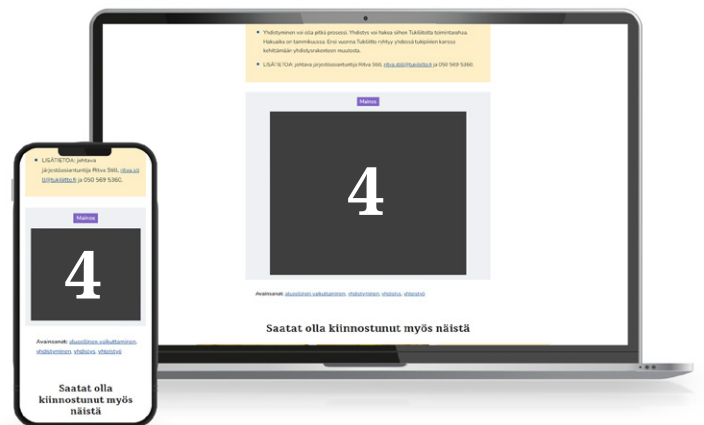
Yhdistyminen voi olla pitkä prosessi. Yhdistys voi hakea siihen Tukiliitolta toimintarahaa. Hakuaika on tammikuussa. Ensi vuonna Tukiliitto rahtyy yhdessä tukipiirien kanssa kehittämään yhdistysrakenteen muutosta.

LISÄTIETOA: johtava järjestösuunnittelija Ritva Sisti, ritva.sisti@tukiliitto.fi ja 050 569 5360.

Mainos

4

Avainsanat: alueellinen vaikuttaminen, yhdistyminen, yhdistys, yhteistyö

Saatat olla kiinnostunut myös näistä

LISÄTIETOA: johtava järjestösuunnittelija Ritva Sisti, ritva.sisti@tukiliitto.fi ja 050 569 5360.

Mainos

4

Avainsanat: alueellinen vaikuttaminen, yhdistyminen, yhdistys, yhteistyö

Saatat olla kiinnostunut myös näistä